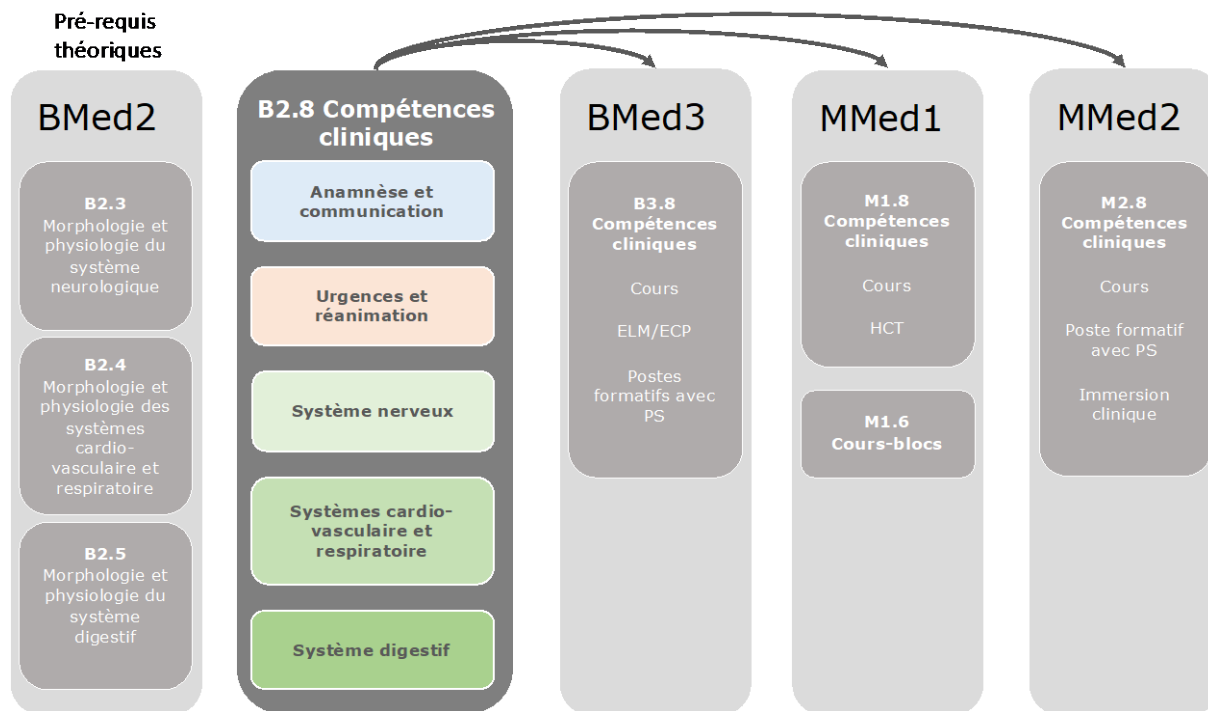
Pré-requis théoriques

BMed2

B2.3
Morphologie et physiologie du système neurologique

B2.4
Morphologie et physiologie des systèmes cardio-vasculaire et respiratoire

B2.5
Morphologie et physiologie du système digestif

B2.8 Compétences cliniques

Anamnèse et communication

Urgences et réanimation

Système nerveux

Systèmes cardio-vasculaire et respiratoire

Système digestif

BMed3

B3.8
Compétences cliniques

Cours

ELM/ECP

Postes formatifs avec PS

MMed1

M1.8
Compétences cliniques

Cours

HCT

M1.6
Cours-blocs

MMed2

M2.8
Compétences cliniques

Cours

Poste formatif avec PS

Immersion clinique